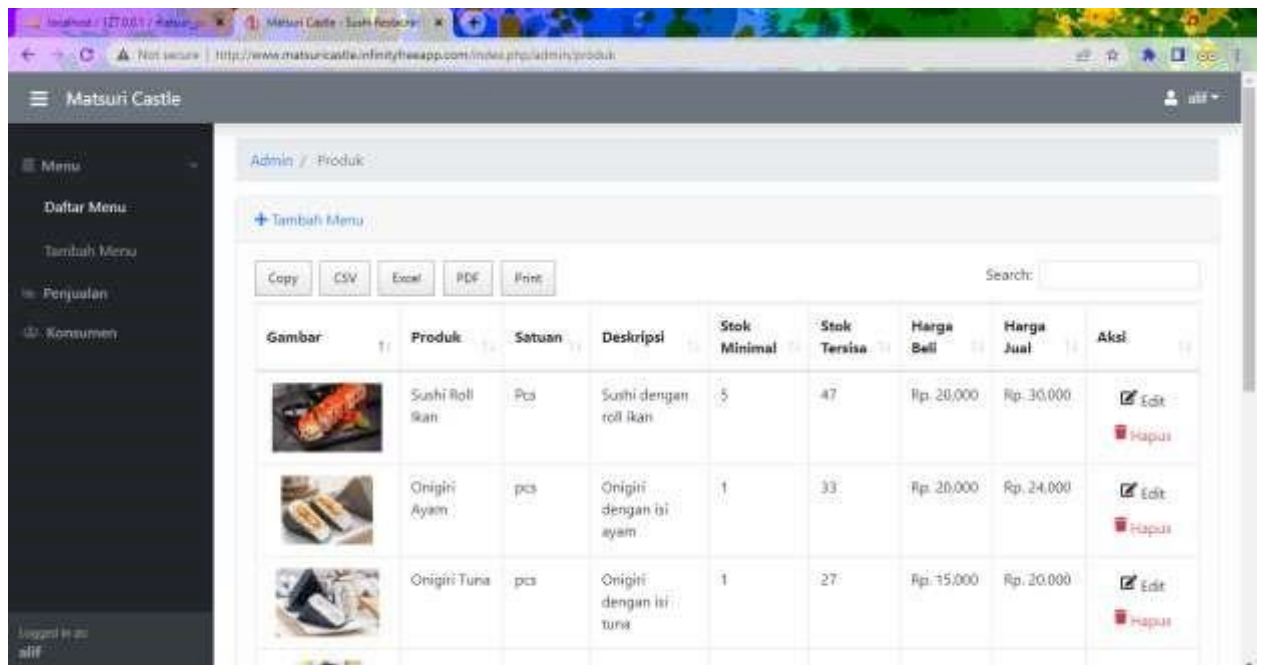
localhost / 127.0.0.1 / Matsuri ✕ Matsuri Castle - Sushi Restaurant ✕

Not secure | http://www.matsuricastle.infinityfreeapp.com/index.php/admin/produk

Matsuri Castle

alif

Menu

Daftar Menu

Tambah Menu

Penjualan

Konsumen

Logged in as:
alif

Admin / Produk

+ Tambah Menu

Copy CSV Excel PDF Print

Search:

| Gambar | Produk | Satuan | Deskripsi | Stok Minimal | Stok Tersisa | Harga Beli | Harga Jual | Aksi |
|---|---|---|---|---|---|---|---|---|
| | Sushi Roll Ikan | Pcs | Sushi dengan roll ikan | 5 | 47 | Rp. 20,000 | Rp. 30,000 | Edit Hapus |
| | Onigiri Ayam | pcs | Onigiri dengan isi ayam | 1 | 33 | Rp. 20,000 | Rp. 24,000 | Edit Hapus |
| | Onigiri Tuna | pcs | Onigiri dengan isi tuna | 1 | 27 | Rp. 15,000 | Rp. 20,000 | Edit Hapus |